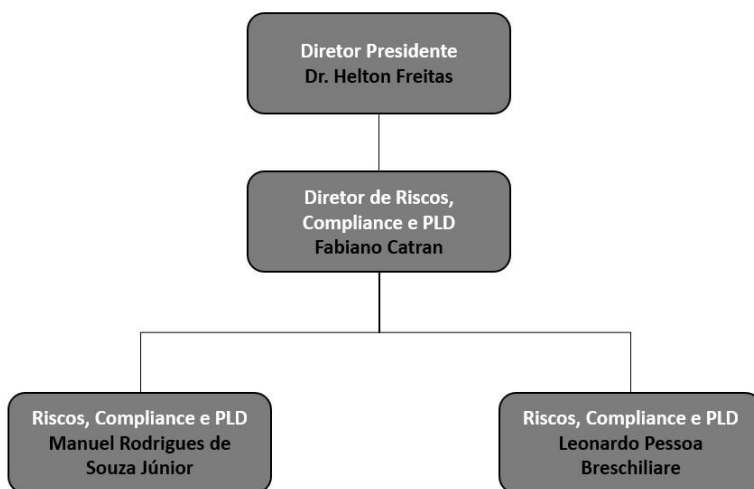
Diretor Presidente
Dr. Helton Freitas

Diretor de Riscos, Compliance e PLD
Fabiano Catran

Riscos, Compliance e PLD
Manuel Rodrigues de Souza Júnior

Riscos, Compliance e PLD
Leonardo Pessoa Breschiliare